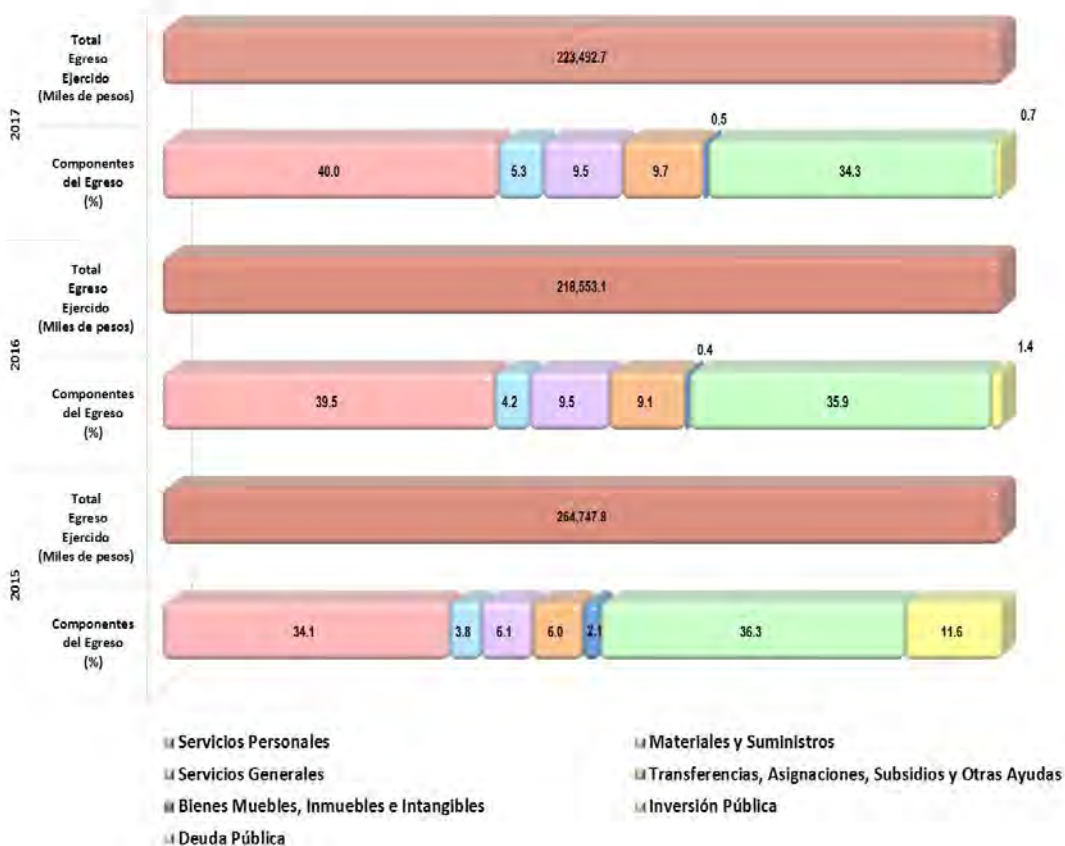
2017

Total Egreso Ejercido (Miles de pesos)

223,492.7

Componentes del Egreso (%)

40.0 5.3 9.5 9.7 0.5 34.3 0.7

2016

Total Egreso Ejercido (Miles de pesos)

218,553.1

Componentes del Egreso (%)

39.5 4.2 9.5 9.1 0.4 35.9 1.4

2015

Total Egreso Ejercido (Miles de pesos)

264,747.8

Componentes del Egreso (%)

34.1 3.8 6.1 6.0 2.1 36.3 11.6

Servicios Personales

Materiales y Suministros

Servicios Generales

Transferencias, Asignaciones, Subsidios y Otras Ayudas

Bienes Muebles, Inmuebles e Intangibles

Inversión Pública

Deuda Pública